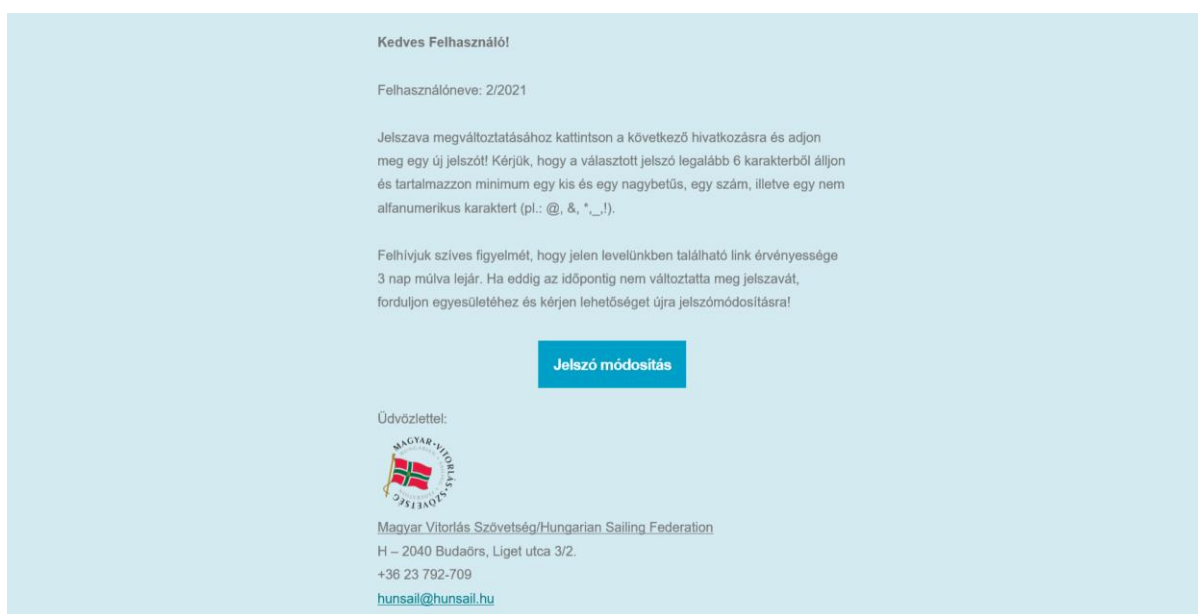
Kedves Felhasználó!

Felhasználóneve: 2/2021

Jelszava megváltoztatásához kattintson a következő hivatkozásra és adjon meg egy új jelszót! Kérjük, hogy a választott jelszó legalább 6 karakterből álljon és tartalmazzon minimum egy kis és egy nagybetűs, egy szám, illetve egy nem alfanumerikus karaktert (pl.: @, &, *,_,!).

Felhívjuk szíves figyelmét, hogy jelen levelünkben található link érvényessége 3 nap múlva lejár. Ha eddig az időpontig nem változtatta meg jelszavát, forduljon egyesületéhez és kérjen lehetőséget újra jelszómódosításra!

Jelszó módosítás

Üdvözlettel:

MAGYAR VITORLÁS SZÖVETSÉG

Magyar Vitorlás Szövetség/Hungarian Sailing Federation
H – 2040 Budaörs, Liget utca 3/2.
+36 23 792-709
hunsail@hunsail.hu